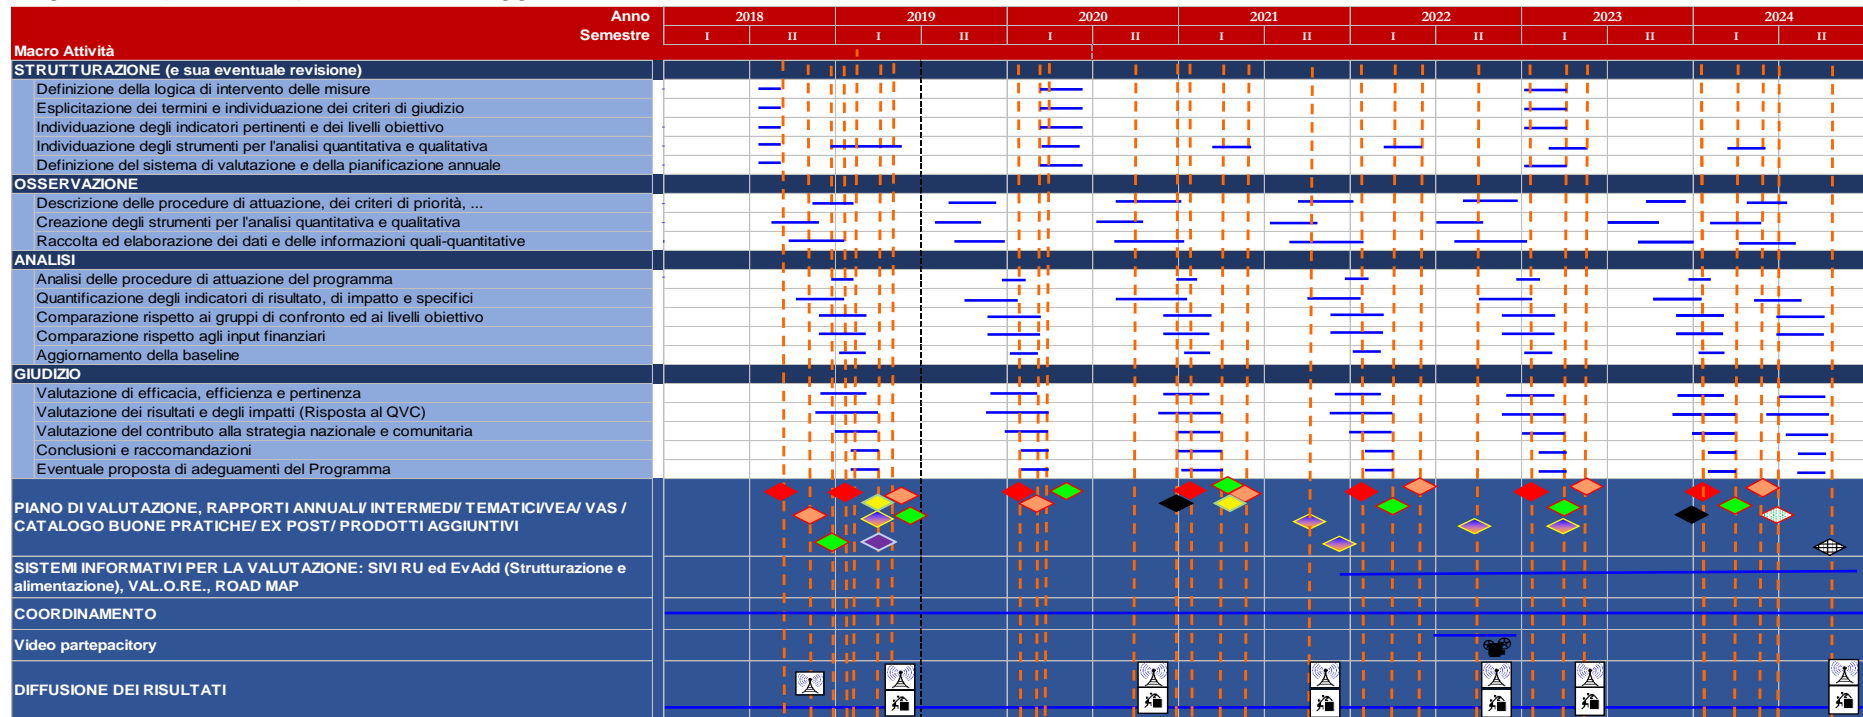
| Anno | 2018 | | 2019 | | 2020 | | 2021 | | 2022 | | 2023 | | 2024 | |
|---|---|---|---|---|---|---|---|---|---|---|---|---|---|---|
| Semestre | I | II | I | II | I | II | I | II | I | II | I | II | I | II |

Macro Attività

STRUTTURAZIONE (e sua eventuale revisione)
Definizione della logica di intervento delle misure
Esplicitazione dei termini e individuazione dei criteri di giudizio
Individuazione degli indicatori pertinenti e dei livelli obiettivo
Individuazione degli strumenti per l'analisi quantitativa e qualitativa
Definizione del sistema di valutazione e della pianificazione annuale

OSSERVAZIONE
Descrizione delle procedure di attuazione, dei criteri di priorità, ...
Creazione degli strumenti per l'analisi quantitativa e qualitativa
Raccolta ed elaborazione dei dati e delle informazioni quali-quantitative

ANALISI
Analisi delle procedure di attuazione del programma
Quantificazione degli indicatori di risultato, di impatto e specifici
Comparazione rispetto ai gruppi di confronto ed ai livelli obiettivo
Comparazione rispetto agli input finanziari
Aggiornamento della baseline

GIUDIZIO
Valutazione di efficacia, efficienza e pertinenza
Valutazione dei risultati e degli impatti (Risposta al QVC)
Valutazione del contributo alla strategia nazionale e comunitaria
Conclusioni e raccomandazioni
Eventuale proposta di adeguamenti del Programma

PIANO DI VALUTAZIONE, RAPPORTI ANNUALI/ INTERMEDI/ TEMATICI/VEA/ VAS / CATALOGO BUONE PRATICHE/ EX POST/ PRODOTTI AGGIUNTIVI

SISTEMI INFORMATIVI PER LA VALUTAZIONE: SIVI RU ed EvAdd (Strutturazione e alimentazione), VAL.O.RE., ROAD MAP

COORDINAMENTO

Video partepacitory

DIFFUSIONE DEI RISULTATI